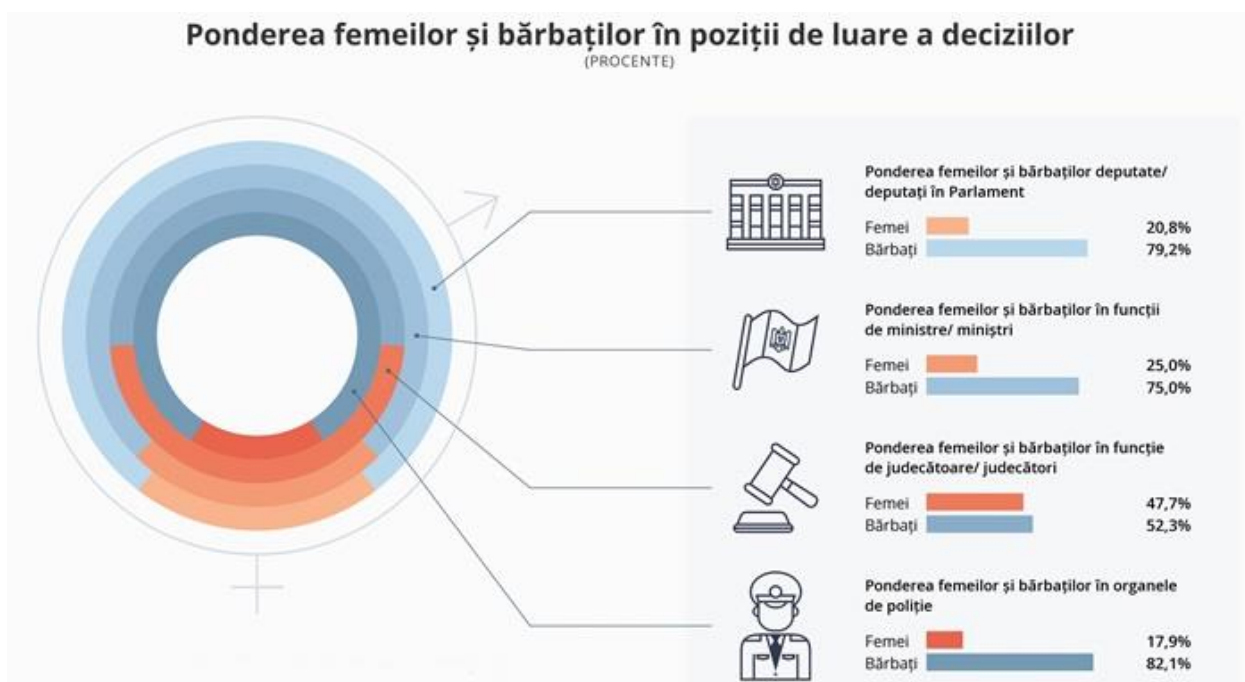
Ponderea femeilor și bărbaților în poziții de luare a deciziilor
(PROCENTE)

Ponderea femeilor și bărbaților deputate/ deputați în Parlament

Femei 20,8%
Bărbați 79,2%

Ponderea femeilor și bărbaților în funcții de ministre/ miniștri

Femei 25,0%
Bărbați 75,0%

Ponderea femeilor și bărbaților în funcție de judecătoare/ judecători

Femei 47,7%
Bărbați 52,3%

Ponderea femeilor și bărbaților în organele de poliție

Femei 17,9%
Bărbați 82,1%